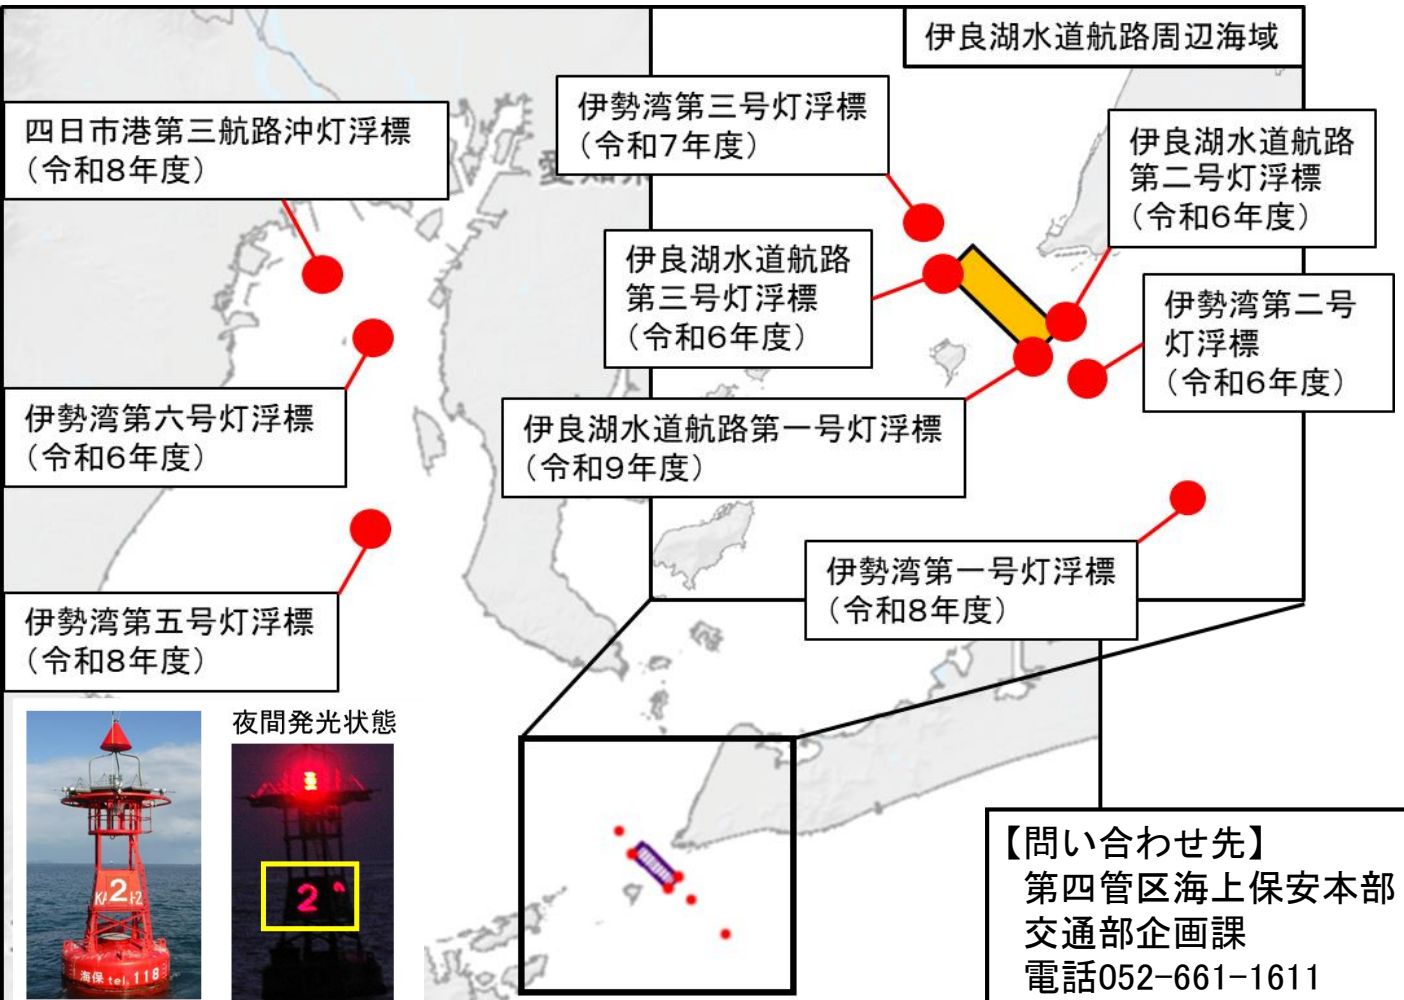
伊良湖水道航路周辺海域

四日市港第三航路沖灯浮標
（令和8年度）

伊勢湾第三号灯浮標
（令和7年度）

伊良湖水道航路
第二号灯浮標
（令和6年度）

伊良湖水道航路
第三号灯浮標
（令和6年度）

伊勢湾第二号
灯浮標
（令和6年度）

伊勢湾第六号灯浮標
（令和6年度）

伊良湖水道航路第一号灯浮標
（令和9年度）

伊勢湾第一号灯浮標
（令和8年度）

伊勢湾第五号灯浮標
（令和8年度）

夜間発光状態

K 2 I-2

海保 tel 118

2

【問い合わせ先】
第四管区海上保安本部
交通部企画課
電話052-661-1611